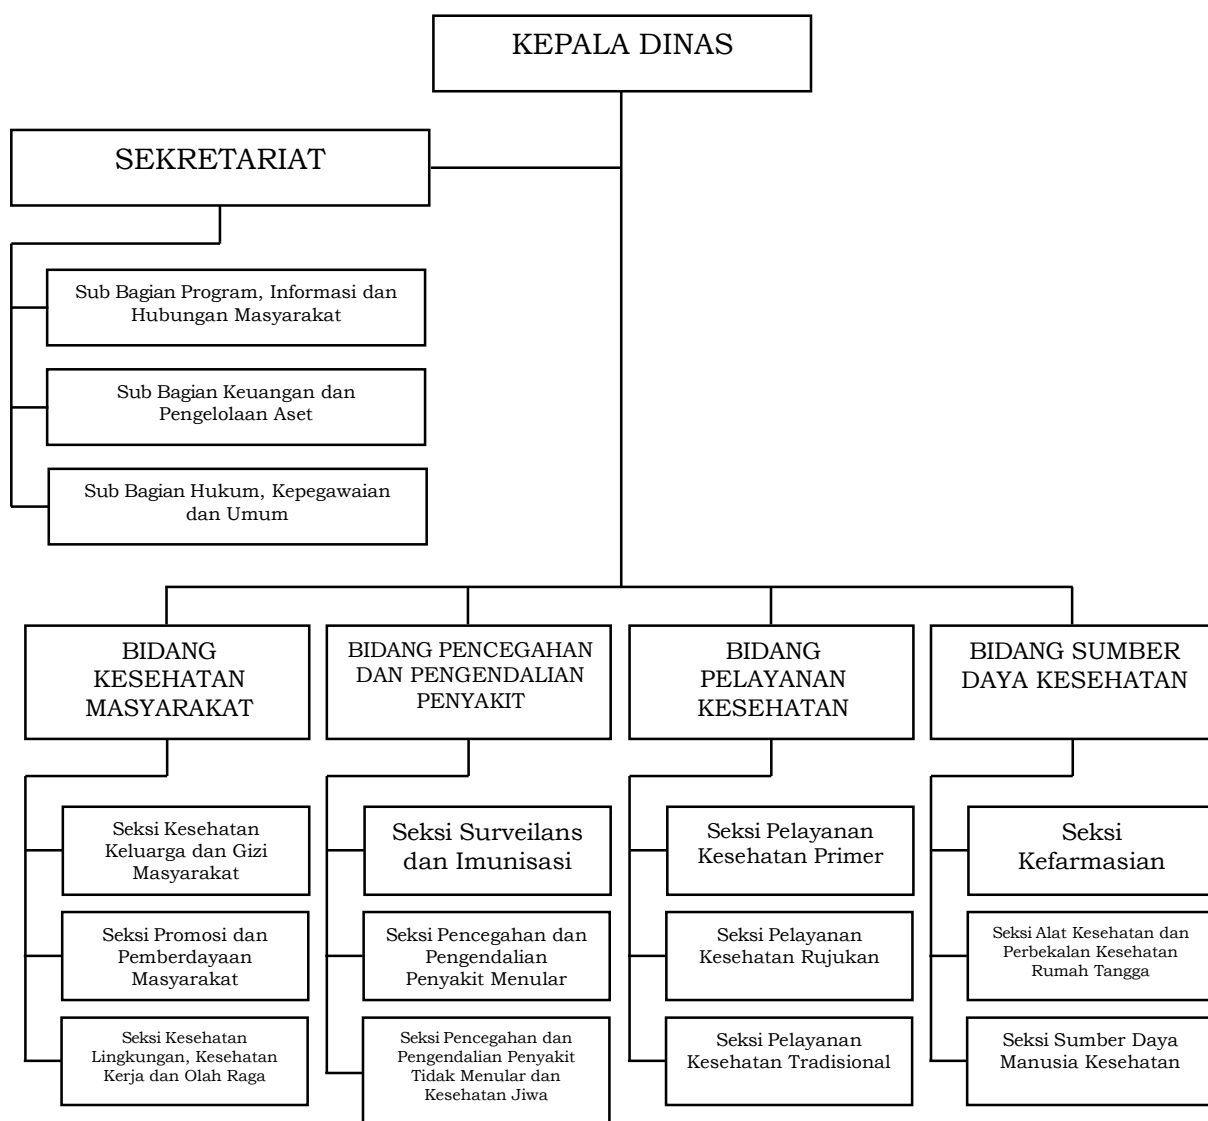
KEPALA DINAS

SEKRETARIAT

Sub Bagian Program, Informasi dan Hubungan Masyarakat

Sub Bagian Keuangan dan Pengelolaan Aset

Sub Bagian Hukum, Kepegawaian dan Umum

BIDANG KESEHATAN MASYARAKAT

Seksi Kesehatan Keluarga dan Gizi Masyarakat

Seksi Promosi dan Pemberdayaan Masyarakat

Seksi Kesehatan Lingkungan, Kesehatan Kerja dan Olah Raga

BIDANG PENCEGAHAN DAN PENGENDALIAN PENYAKIT

Seksi Surveilans dan Imunisasi

Seksi Pencegahan dan Pengendalian Penyakit Menular

Seksi Pencegahan dan Pengendalian Penyakit Tidak Menular dan Kesehatan Jiwa

BIDANG PELAYANAN KESEHATAN

Seksi Pelayanan Kesehatan Primer

Seksi Pelayanan Kesehatan Rujukan

Seksi Pelayanan Kesehatan Tradisional

BIDANG SUMBER DAYA KESEHATAN

Seksi Kefarmasian

Seksi Alat Kesehatan dan Perbekalan Kesehatan Rumah Tangga

Seksi Sumber Daya Manusia Kesehatan